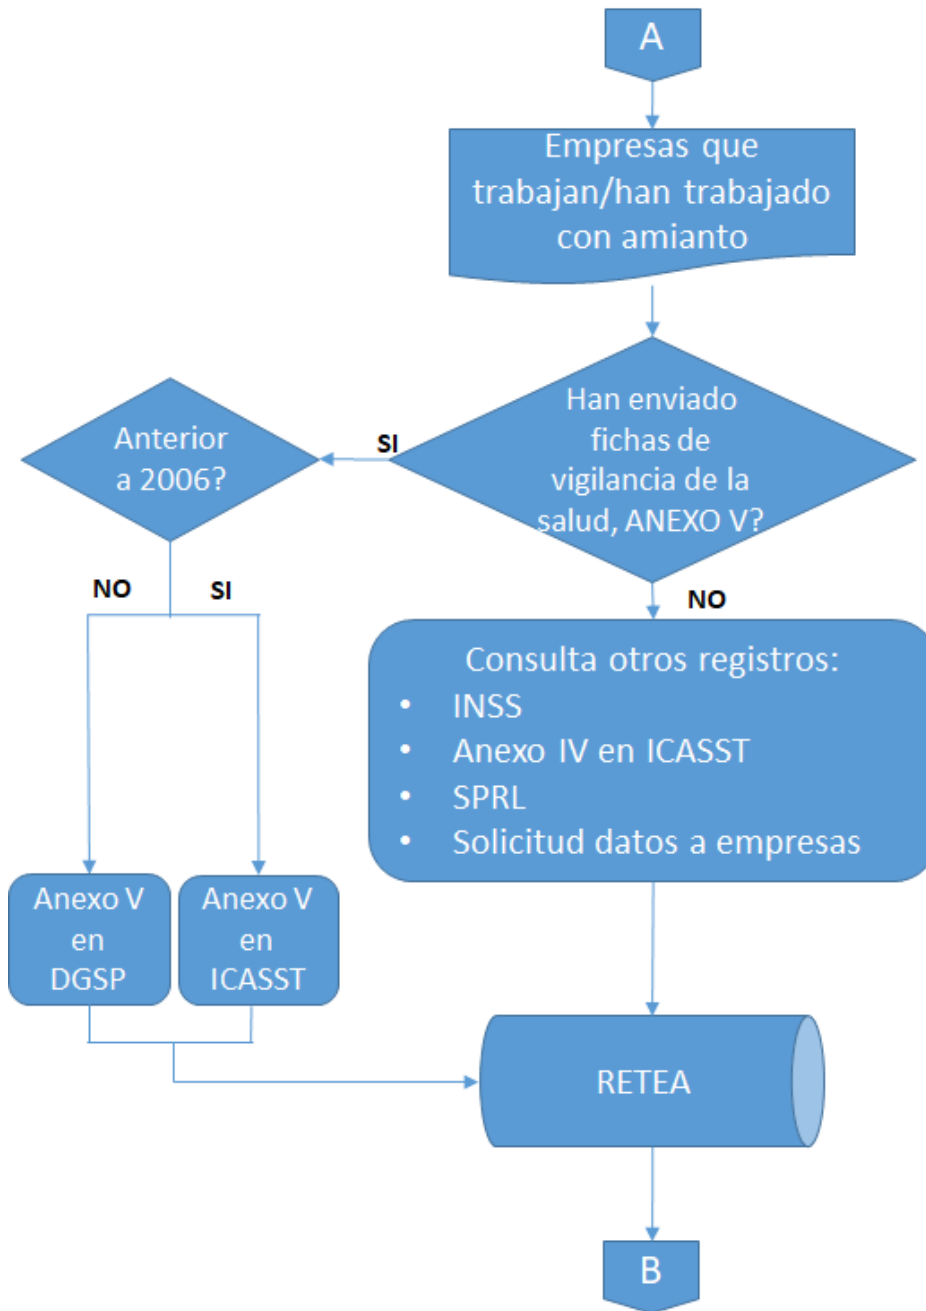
A

Empresas que trabajan/han trabajado con amianto

Han enviado fichas de vigilancia de la salud, ANEXO V?

SI

Anterior a 2006?

NO

SI

NO

Consulta otros registros:
- INSS
- Anexo IV en ICASST
- SPRL
- Solicitud datos a empresas

Anexo V en DGSP

Anexo V en ICASST

RETEA

B